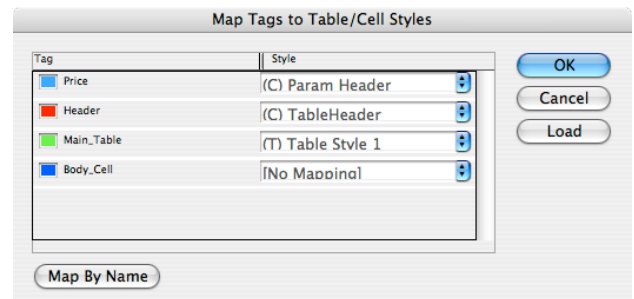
Map Tags to Table/Cell Styles

| Tag | Style |
|---|---|
| Price | (C) Param Header |
| Header | (C) TableHeader |
| Main_Table | (T) Table Style 1 |
| Body_Cell | [No Mapping] |

OK

Cancel

Load

Map By Name